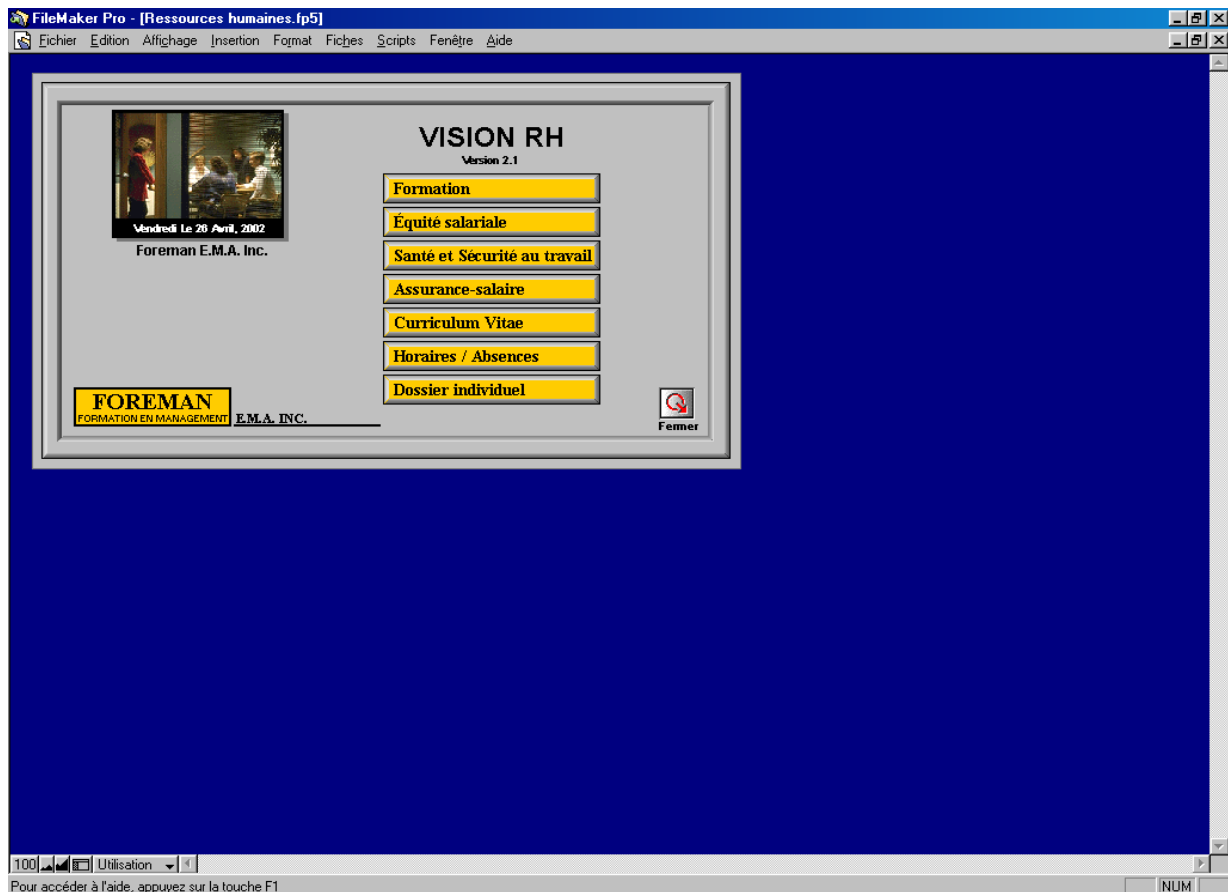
FileMaker Pro - [Ressources humaines.fp5]

Fichier Edition Affichage Insertion Format Fiches Scripts Fenêtre Aide

Vendredi Le 26 Avril, 2002

Foreman E.M.A. Inc.

VISION RH
Version 2.1

Formation

Équité salariale

Santé et Sécurité au travail

Assurance-salaire

Curriculum Vitae

Horaires / Absences

Dossier individuel

FOREMAN
FORMATION EN MANAGEMENT E.M.A. INC.

Fermer

100 Utilisation

Pour accéder à l'aide, appuyez sur la touche F1

NUM